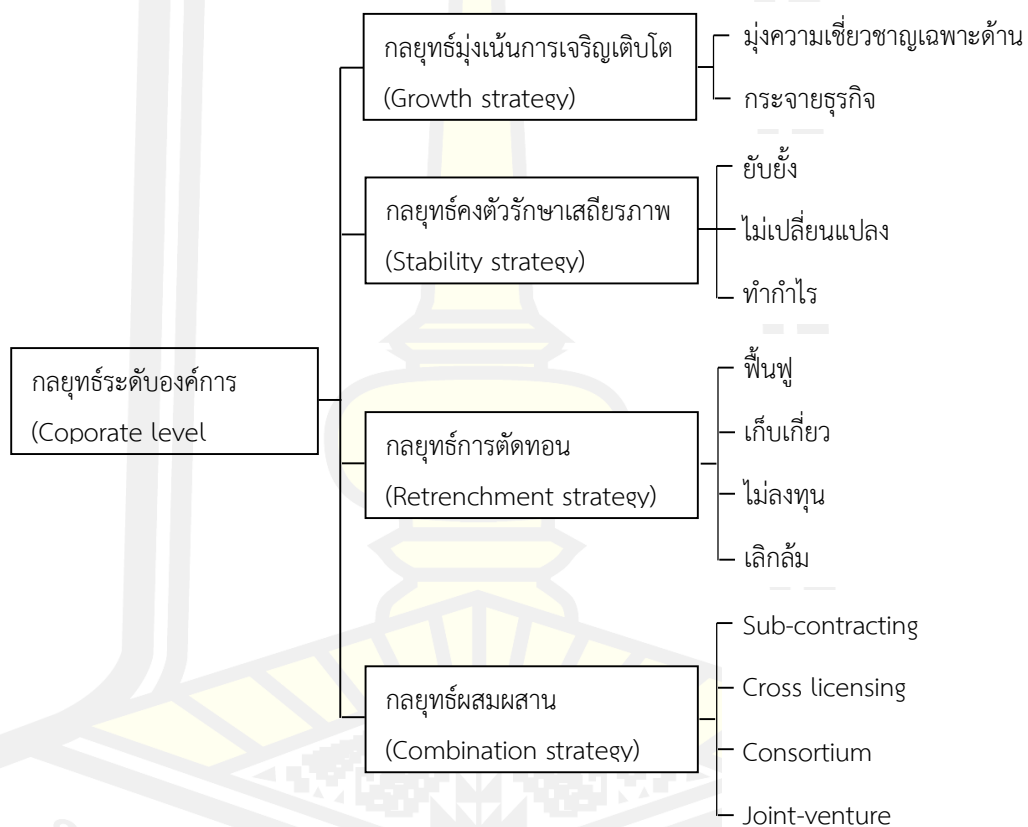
กลยุทธ์ระดับองค์การ
(Coporate level

กลยุทธ์มุ่งเน้นการเจริญเติบโต
(Growth strategy)

มุ่งความเชี่ยวชาญเฉพาะด้าน
กระจายธุรกิจ

กลยุทธ์คงตัวรักษาเสถียรภาพ
(Stability strategy)

ยับยั้ง
ไม่เปลี่ยนแปลง
ทำกำไร

กลยุทธ์การตัดทอน
(Retrenchment strategy)

ฟื้นฟู
เก็บเกี่ยว
ไม่ลงทุน
เลิกล้ม

กลยุทธ์ผสมผสาน
(Combination strategy)

Sub-contracting
Cross licensing
Consortium
Joint-venture